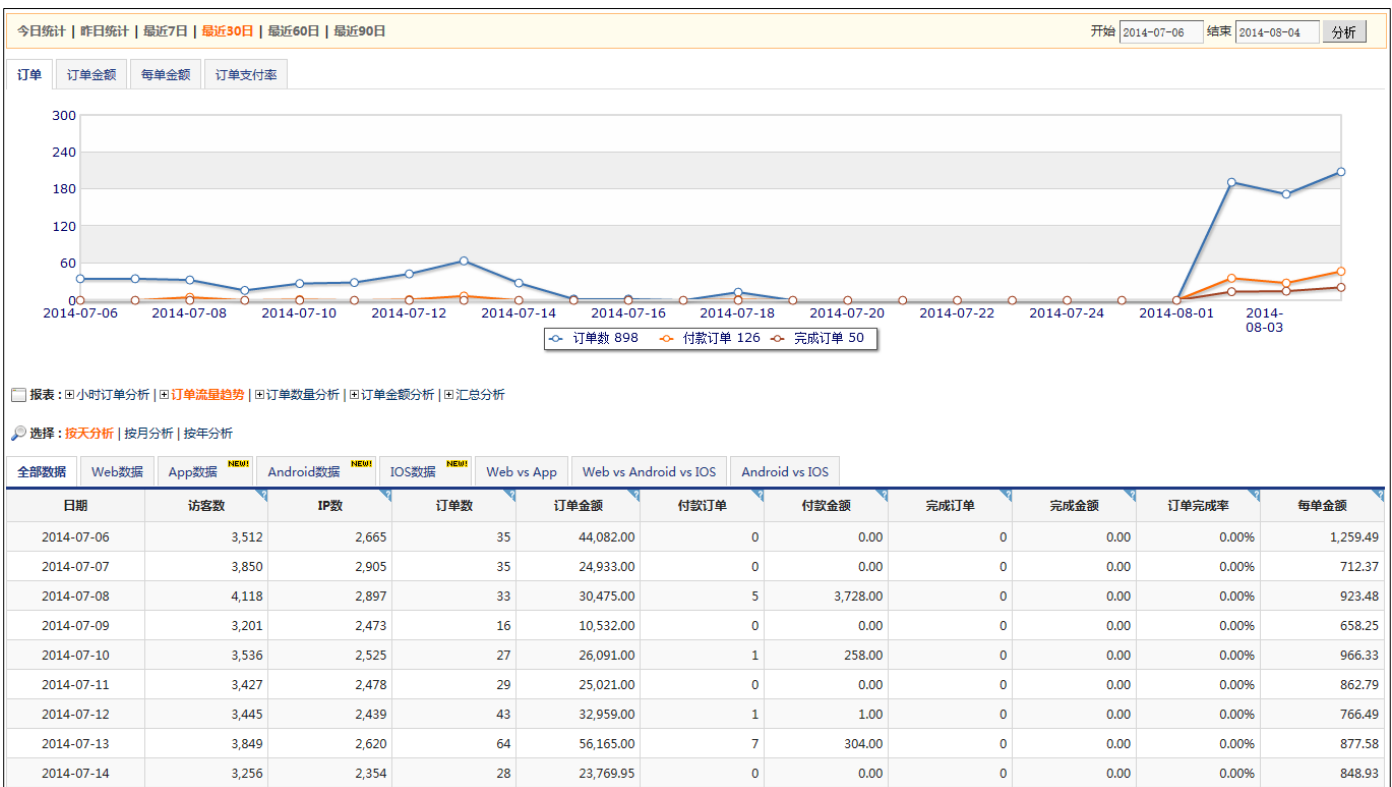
今日统计 | 昨日统计 | 最近7日 | 最近30日 | 最近60日 | 最近90日

开始 2014-07-06 结束 2014-08-04 分析

订单 订单金额 每单金额 订单支付率

300
240
180
120
60
0

2014-07-06 2014-07-08 2014-07-10 2014-07-12 2014-07-14 2014-07-16 2014-07-18 2014-07-20 2014-07-22 2014-07-24 2014-08-01 2014-08-03

订单数 898 付款订单 126 完成订单 50

报表：⊞小时订单分析 | ⊞订单流量趋势 | ⊞订单数量分析 | ⊞订单金额分析 | ⊞汇总分析

选择：按天分析 | 按月分析 | 按年分析

全部数据 Web数据 App数据 NEW! Android数据 NEW! IOS数据 NEW! Web vs App Web vs Android vs IOS Android vs IOS

| 日期 | 访客数 | IP数 | 订单数 | 订单金额 | 付款订单 | 付款金额 | 完成订单 | 完成金额 | 订单完成率 | 每单金额 |
|---|---|---|---|---|---|---|---|---|---|---|
| 2014-07-06 | 3,512 | 2,665 | 35 | 44,082.00 | 0 | 0.00 | 0 | 0.00 | 0.00% | 1,259.49 |
| 2014-07-07 | 3,850 | 2,905 | 35 | 24,933.00 | 0 | 0.00 | 0 | 0.00 | 0.00% | 712.37 |
| 2014-07-08 | 4,118 | 2,897 | 33 | 30,475.00 | 5 | 3,728.00 | 0 | 0.00 | 0.00% | 923.48 |
| 2014-07-09 | 3,201 | 2,473 | 16 | 10,532.00 | 0 | 0.00 | 0 | 0.00 | 0.00% | 658.25 |
| 2014-07-10 | 3,536 | 2,525 | 27 | 26,091.00 | 1 | 258.00 | 0 | 0.00 | 0.00% | 966.33 |
| 2014-07-11 | 3,427 | 2,478 | 29 | 25,021.00 | 0 | 0.00 | 0 | 0.00 | 0.00% | 862.79 |
| 2014-07-12 | 3,445 | 2,439 | 43 | 32,959.00 | 1 | 1.00 | 0 | 0.00 | 0.00% | 766.49 |
| 2014-07-13 | 3,849 | 2,620 | 64 | 56,165.00 | 7 | 304.00 | 0 | 0.00 | 0.00% | 877.58 |
| 2014-07-14 | 3,256 | 2,354 | 28 | 23,769.95 | 0 | 0.00 | 0 | 0.00 | 0.00% | 848.93 |